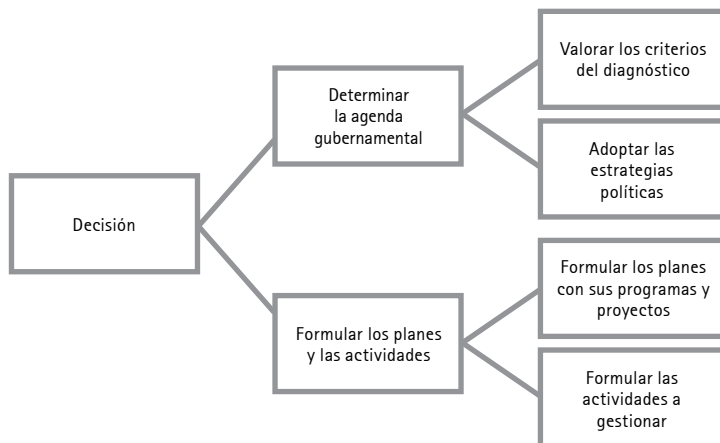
Decisión

Determinar la agenda gubernamental

Valorar los criterios del diagnóstico

Adoptar las estrategias políticas

Formular los planes y las actividades

Formular los planes con sus programas y proyectos

Formular las actividades a gestionar